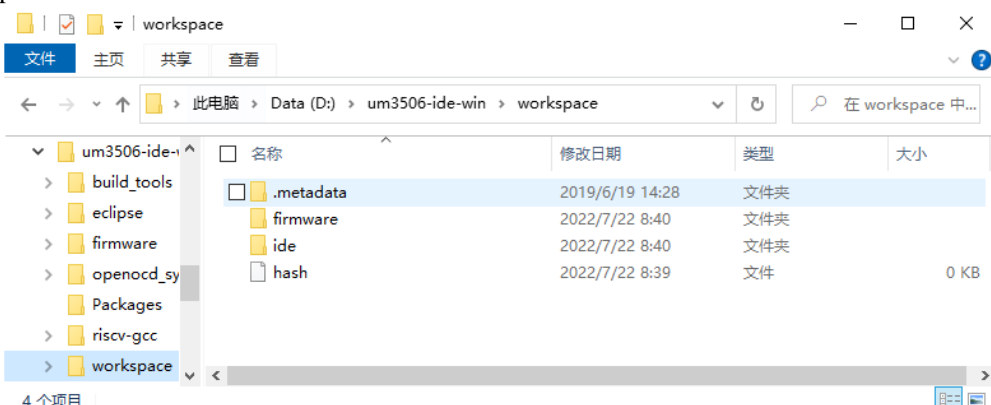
workspace

文件 主页 共享 查看

此电脑 > Data (D:) > um3506-ide-win > workspace

在 workspace 中...

um3506-ide-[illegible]
build_tools
eclipse
firmware
openocd_sy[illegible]
Packages
riscv-gcc
workspace

| 名称 | 修改日期 | 类型 | 大小 |
|---|---|---|---|
| .metadata | 2019/6/19 14:28 | 文件夹 | |
| firmware | 2022/7/22 8:40 | 文件夹 | |
| ide | 2022/7/22 8:40 | 文件夹 | |
| hash | 2022/7/22 8:39 | 文件 | 0 KB |

4 个项目